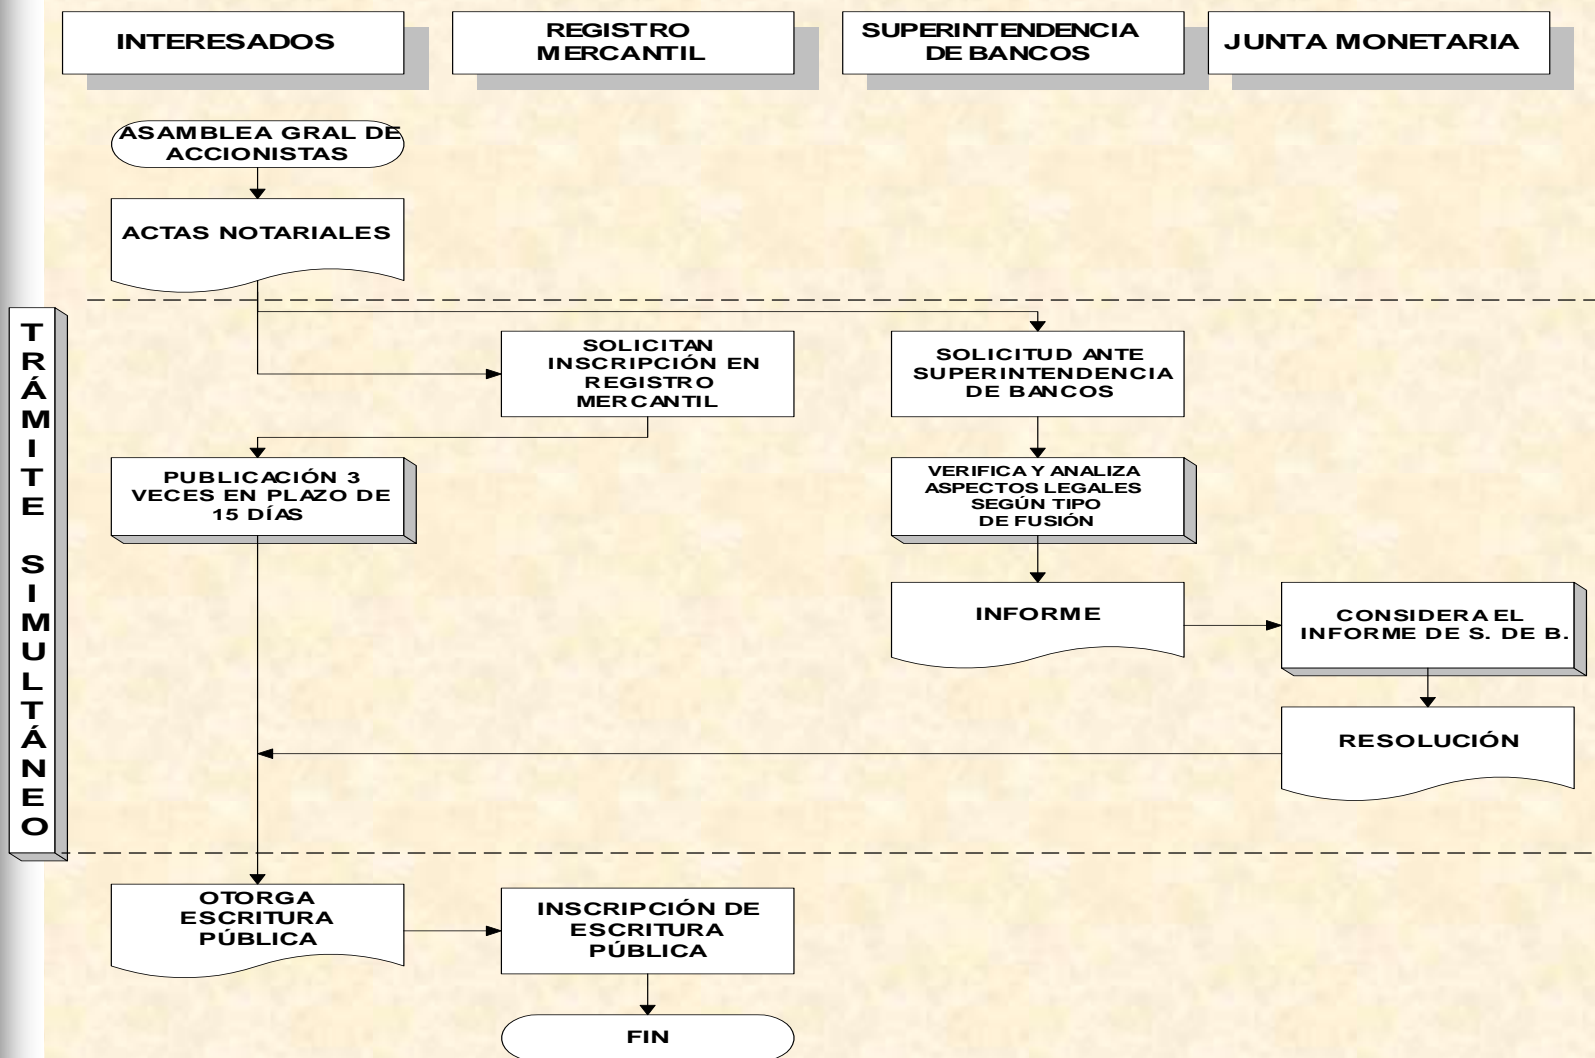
INTERESADOS

REGISTRO MERCANTIL

SUPERINTENDENCIA DE BANCOS

JUNTA MONETARIA

ASAMBLEA GRAL DE ACCIONISTAS

ACTAS NOTARIALES

TRÁMITE SIMULTÁNEO

SOLICITAN INSCRIPCIÓN EN REGISTRO MERCANTIL

SOLICITUD ANTE SUPERINTENDENCIA DE BANCOS

PUBLICACIÓN 3 VECES EN PLAZO DE 15 DÍAS

VERIFICA Y ANALIZA ASPECTOS LEGALES SEGÚN TIPO DE FUSIÓN

INFORME

CONSIDERA EL INFORME DE S. DE B.

RESOLUCIÓN

OTORGA ESCRITURA PÚBLICA

INSCRIPCIÓN DE ESCRITURA PÚBLICA

FIN